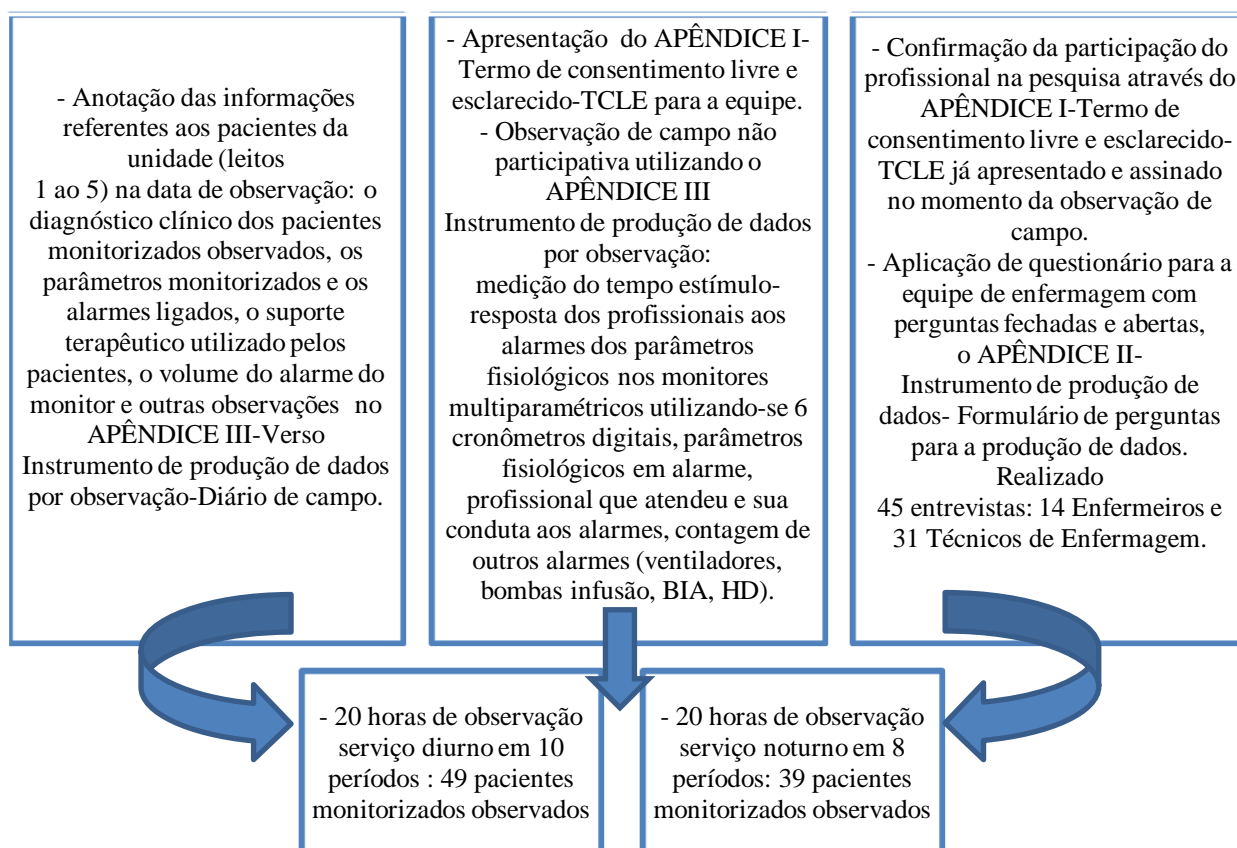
- Anotação das informações referentes aos pacientes da unidade (leitos 1 ao 5) na data de observação: o diagnóstico clínico dos pacientes monitorizados observados, os parâmetros monitorizados e os alarmes ligados, o suporte terapêutico utilizado pelos pacientes, o volume do alarme do monitor e outras observações no APÊNDICE III-Verso Instrumento de produção de dados por observação-Diário de campo.

- Apresentação do APÊNDICE I-Termo de consentimento livre e esclarecido-TCLE para a equipe.
- Observação de campo não participativa utilizando o APÊNDICE III Instrumento de produção de dados por observação: medição do tempo estímulo-resposta dos profissionais aos alarmes dos parâmetros fisiológicos nos monitores multiparamétricos utilizando-se 6 cronômetros digitais, parâmetros fisiológicos em alarme, profissional que atendeu e sua conduta aos alarmes, contagem de outros alarmes (ventiladores, bombas infusão, BIA, HD).

- Confirmação da participação do profissional na pesquisa através do APÊNDICE I-Termo de consentimento livre e esclarecido-TCLE já apresentado e assinado no momento da observação de campo.
- Aplicação de questionário para a equipe de enfermagem com perguntas fechadas e abertas, o APÊNDICE II-Instrumento de produção de dados- Formulário de perguntas para a produção de dados. Realizado 45 entrevistas: 14 Enfermeiros e 31 Técnicos de Enfermagem.

- 20 horas de observação serviço diurno em 10 períodos : 49 pacientes monitorizados observados

- 20 horas de observação serviço noturno em 8 períodos: 39 pacientes monitorizados observados